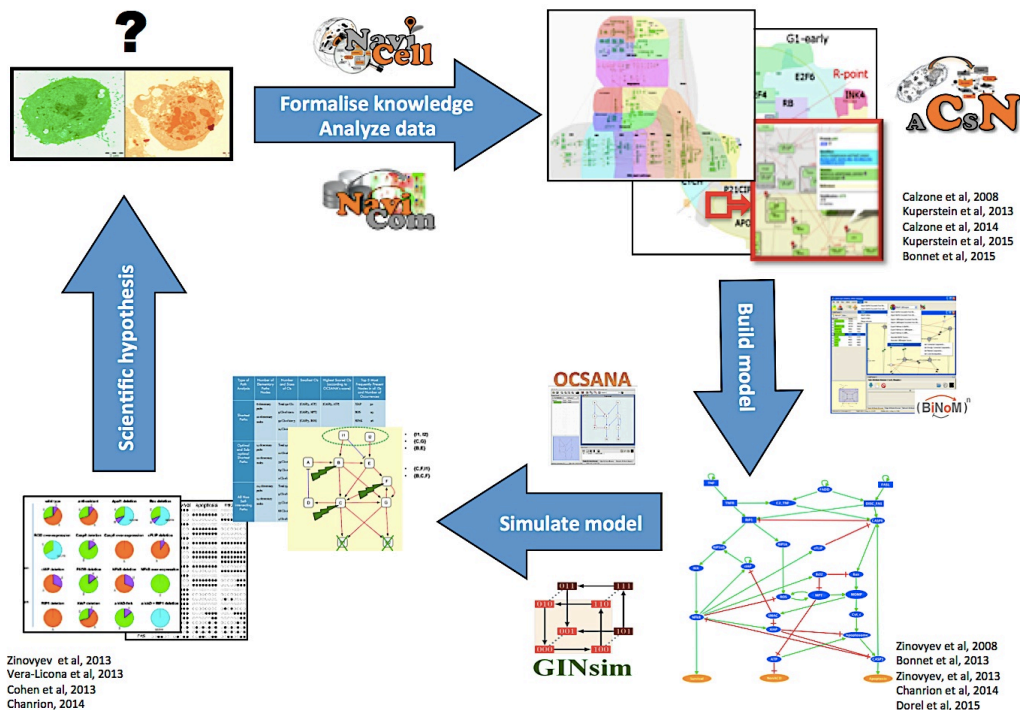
?

Navi Cell

Formalise knowledge
Analyze data

Navi Com

G1-early
E2F6
R-point
RB
INK4

ACsN

Calzone et al, 2008
Kuperstein et al, 2013
Calzone et al, 2014
Kuperstein et al, 2015
Bonnet et al, 2015

Scientific hypothesis

Build model

BiNoM

OCSANA

Simulate model

011 111
010 110
001 101
000 100
GINsim

Zinovyev et al, 2013
Vera-Licona et al, 2013
Cohen et al, 2013
Chanrion, 2014

Zinovyev et al, 2008
Bonnet et al, 2013
Zinovyev, et al, 2013
Chanrion et al, 2014
Dorel et al, 2015